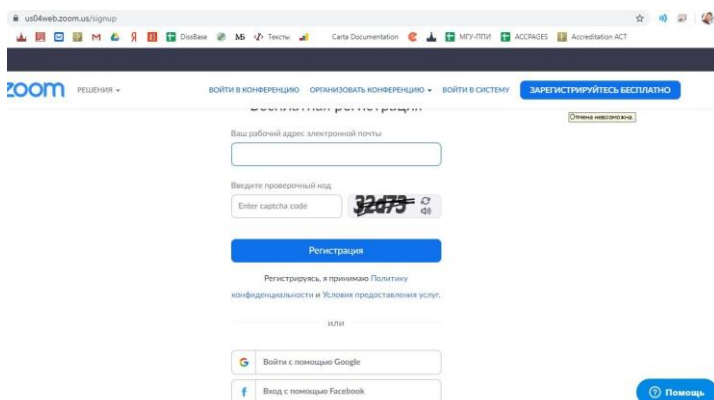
us04web.zoom.us/signup

DissBase МБ Тексты Carta Documentation МГУ-ППИ ACCPAGES Accreditation ACT

zoom РЕШЕНИЯ ▾ ВОЙТИ В КОНФЕРЕНЦИЮ ОРГАНИЗОВАТЬ КОНФЕРЕНЦИЮ ▾ ВОЙТИ В СИСТЕМУ ЗАРЕГИСТРИРУЙТЕСЬ БЕСПЛАТНО

Бесплатная регистрация

Отмена невозможна.

Ваш рабочий адрес электронной почты

Введите проверочный код

Enter captcha code

32d75

Регистрация

Регистрируясь, я принимаю Политику конфиденциальности и Условия предоставления услуг.

или

Войти с помощью Google

Вход с помощью Facebook

Помощь